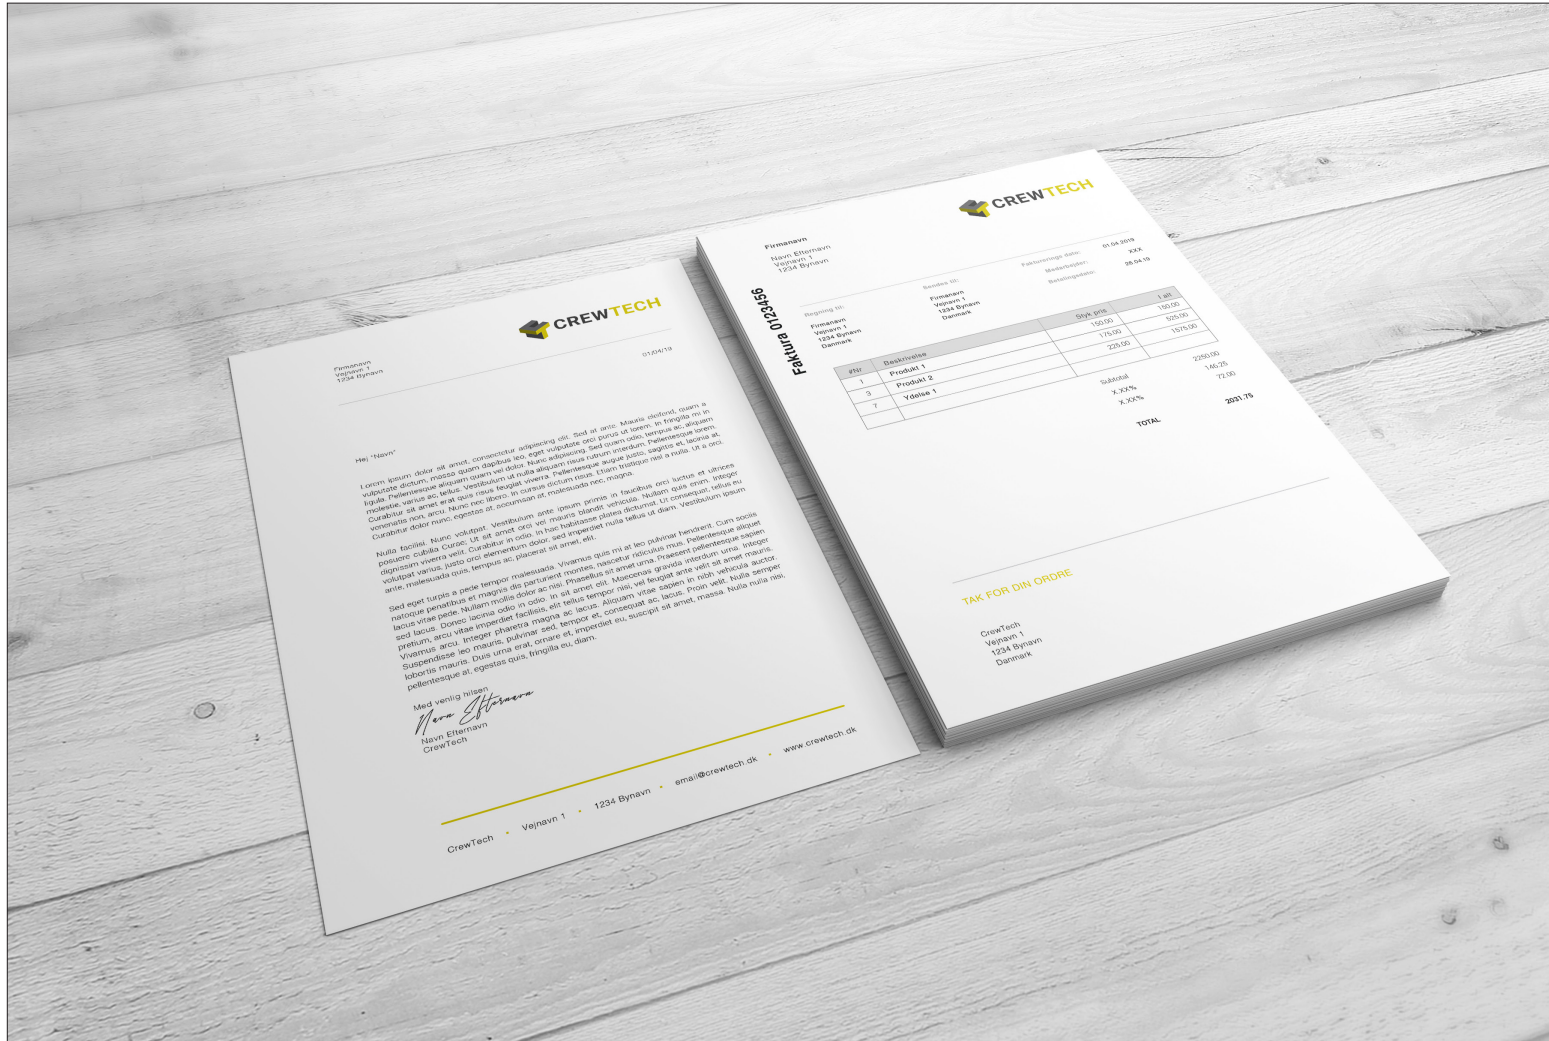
CREWTECH

Firmanavn
Vejnavn 1
1234 Bynavn

01/04/19

Hej "Navn"

Lorem ipsum dolor sit amet, consectetur adipiscing elit. Sed at ante. Mauris eleifend, quam a vulputate dictum, massa quam dapibus leo, eget vulputate orci purus ut lorem. In fringilla mi in ligula. Pellentesque aliquam quam vel dolor. Nunc adipiscing. Sed quam odio, tempus ac, aliquam molestie, varius ac, tellus. Vestibulum ut nulla aliquam risus rutrum interdum. Pellentesque lorem. Curabitur sit amet erat quis risus feugiat viverra. Pellentesque augue justo, sagittis et, lacinia at, venenatis non, arcu. Nunc nec libero. In cursus dictum risus. Etiam tristique nisl a nulla. Ut a orci. Curabitur dolor nunc, egestas at, accumsan at, malesuada nec, magna.

Nulla facilisi. Nunc volutpat. Vestibulum ante ipsum primis in faucibus orci luctus et ultrices posuere cubilia Curae; Ut sit amet orci vel mauris blandit vehicula. Nullam quis enim. Integer dignissim viverra velit. Curabitur in odio. In hac habitasse platea dictumst. Ut consequat, tellus eu volutpat varius, justo orci elementum dolor, sed imperdiet nulla tellus ut diam. Vestibulum ipsum ante, malesuada quis, tempus ac, placerat sit amet, elit.

Sed eget turpis a pede tempor malesuada. Vivamus quis mi at leo pulvinar hendrerit. Cum sociis natoque penatibus et magnis dis parturient montes, nascetur ridiculus mus. Pellentesque aliquet lacus vitae pede. Nullam mollis dolor ac nisi. Phasellus sit amet urna. Praesent pellentesque sapien sed lacus. Donec lacinia odio in odio. In sit amet elit. Maecenas gravida interdum urna. Integer pretium, arcu vitae imperdiet facilisis, elit tellus tempor nisi, vel feugiat ante velit sit amet mauris. Vivamus arcu. Integer pharetra magna ac lacus. Aliquam vitae sapien in nibh vehicula auctor. Suspendisse leo mauris, pulvinar sed, tempor et, consequat ac, lacus. Proin velit. Nulla semper lobortis mauris. Duis urna erat, ornare et, imperdiet eu, suscipit sit amet, massa. Nulla nulla nisi, pellentesque at, egestas quis, fringilla eu, diam.

Med venlig hilsen
Navn Efternavn
Navn Efternavn
CrewTech

CrewTech • Vejnavn 1 • 1234 Bynavn • email@crewtech.dk • www.crewtech.dk

CREWTECH

Faktura 0123456

Firmanavn
Navn Efternavn
Vejnavn 1
1234 Bynavn

Fakturerings dato: 01.04.2019
Medarbejder: XXX
Betalingsdato: 28.04.19

Regning til:
Firmanavn
Vejnavn 1
1234 Bynavn
Danmark

Sendes til:
Firmanavn
Vejnavn 1
1234 Bynavn
Danmark

| #Nr | Beskrivelse | Styk pris | I alt |
|---|---|---|---|
| 1 | Produkt 1 | 150.00 | 150.00 |
| 2 | Produkt 2 | 175.00 | 525.00 |
| 3 | Ydelse 1 | 225.00 | 1575.00 |

Subtotal 2250.00
X.XX% 146.25
X.XX% 72.00
TOTAL 2031.75

TAK FOR DIN ORDRE

CrewTech
Vejnavn 1
1234 Bynavn
Danmark